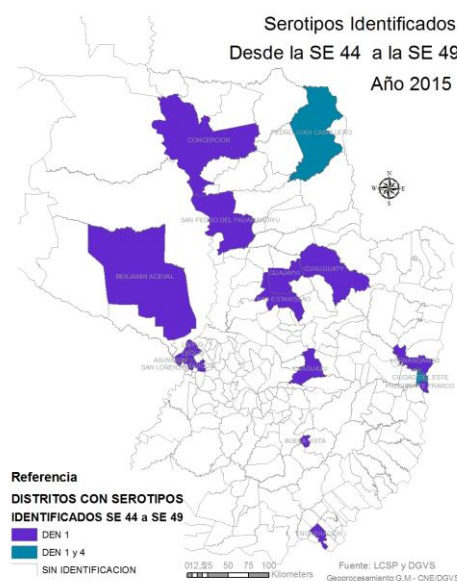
Serotipos Identificados
Desde la SE 44 a la SE 49
Año 2015

CONCEPCION
PEDRO JUAN CABALLERO
SAN PEDRO DEL YKUAMANDYJU
BENJAMIN ACEVAL
GUAJAYVI
CURUGUATY
ESTANISLAO
ASUNCION
SAN LORENZO
CAAGUAZU
CIUDAD DEL ESTE
PRESIDENTE FRANCO
BUENA VISTA
ENCARNACION

N
W E
S

Referencia
DISTRITOS CON SEROTIPOS IDENTIFICADOS SE 44 a SE 49
DEN 1
DEN 1 y 4
SIN IDENTIFICACION

0 12.25 50 75 100 Kilometers

Fuente: LCSP y DGVS
Georeferenciamiento G.M - CNE/DGVS